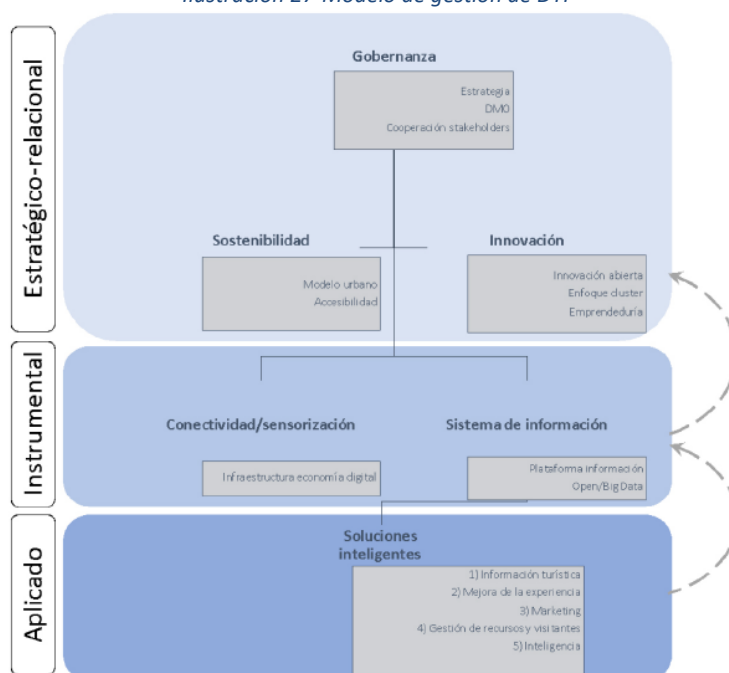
Ilustración 27 Modelo de gestión de DTI

Estratégico-relacional

Gobernanza

Estrategia
DMO
Cooperación stakeholders

Sostenibilidad

Modelo urbano
Accesibilidad

Innovación

Innovación abierta
Enfoque cluster
Emprendeduría

Instrumental

Conectividad/sensorización

Infraestructura economía digital

Sistema de información

Plataforma información
Open/Big Data

Aplicado

Soluciones inteligentes

1) Información turística
2) Mejora de la experiencia
3) Marketing
4) Gestión de recursos y visitantes
5) Inteligencia